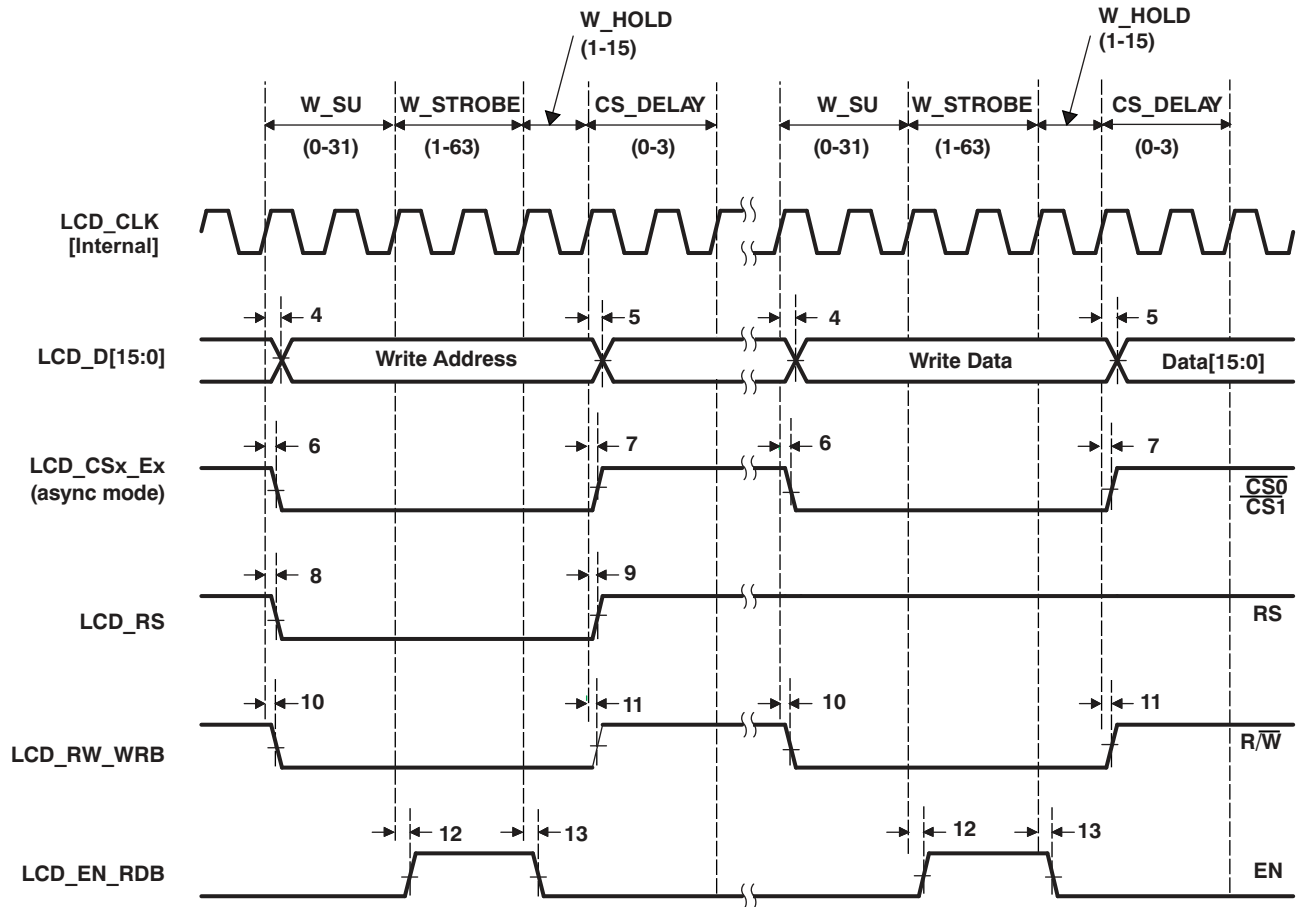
W_HOLD
(1-15)

W_HOLD
(1-15)

W_SU (0-31) W_STROBE (1-63) CS_DELAY (0-3)

W_SU (0-31) W_STROBE (1-63) CS_DELAY (0-3)

LCD_CLK
[Internal]

LCD_D[15:0]
4
Write Address
5
4
Write Data
5
Data[15:0]

LCD_CSx_Ex
(async mode)
6
7
6
7
$\overline{CS0}$
$\overline{CS1}$

LCD_RS
8
9
RS

LCD_RW_WRB
10
11
10
11
R/$\overline{W}$

LCD_EN_RDB
12
13
12
13
EN